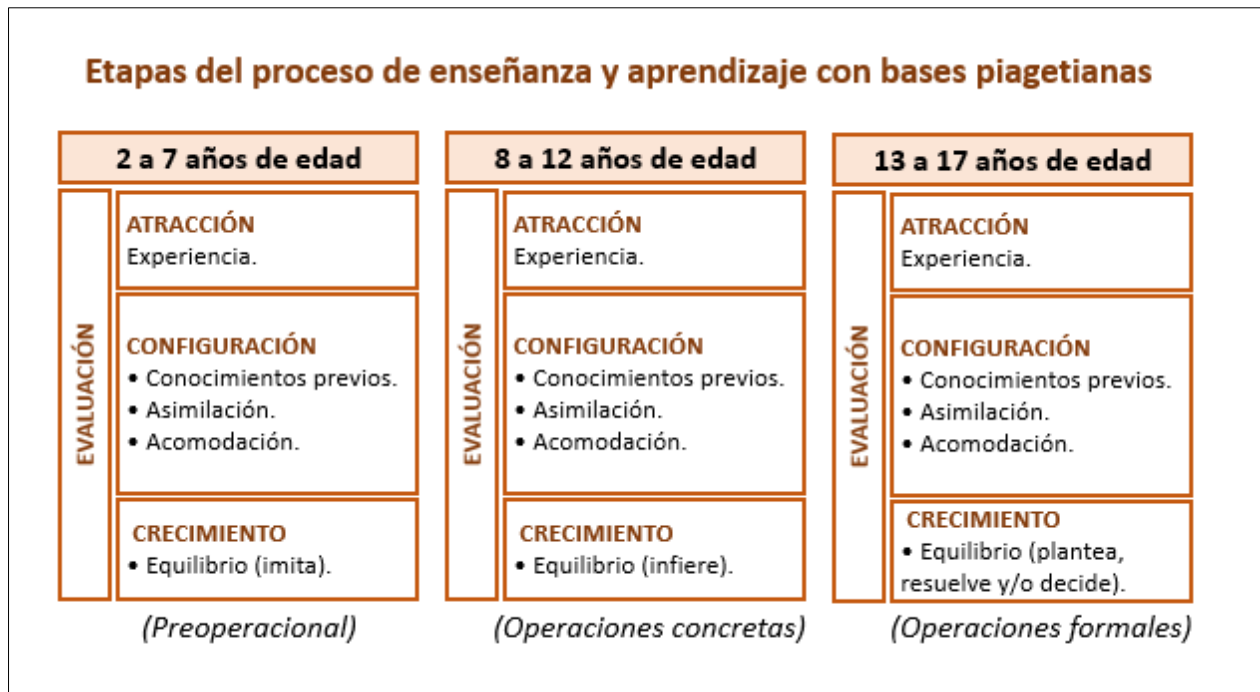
Etapas del proceso de enseñanza y aprendizaje con bases piagetianas

2 a 7 años de edad

EVALUACIÓN

ATRACCIÓN
Experiencia.

CONFIGURACIÓN
• Conocimientos previos.
• Asimilación.
• Acomodación.

CRECIMIENTO
• Equilibrio (imita).

(Preoperacional)

8 a 12 años de edad

EVALUACIÓN

ATRACCIÓN
Experiencia.

CONFIGURACIÓN
• Conocimientos previos.
• Asimilación.
• Acomodación.

CRECIMIENTO
• Equilibrio (infiere).

(Operaciones concretas)

13 a 17 años de edad

EVALUACIÓN

ATRACCIÓN
Experiencia.

CONFIGURACIÓN
• Conocimientos previos.
• Asimilación.
• Acomodación.

CRECIMIENTO
• Equilibrio (plantea, resuelve y/o decide).

(Operaciones formales)